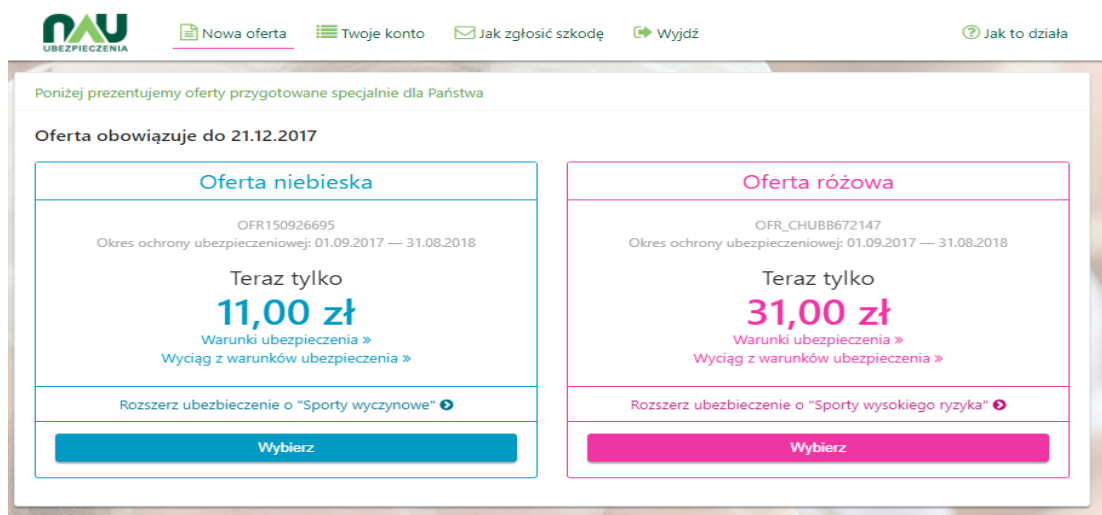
NAU
UBEZPIECZENIA

Nowa oferta
Twoje konto
Jak zgłosić szkodę
Wyjdź
Jak to działa

Poniżej prezentujemy oferty przygotowane specjalnie dla Państwa

Oferta obowiązuje do 21.12.2017

Oferta niebieska

OFR150926695
Okres ochrony ubezpieczeniowej: 01.09.2017 — 31.08.2018

Teraz tylko
11,00 zł
Warunki ubezpieczenia »
Wyciąg z warunków ubezpieczenia »

Rozszerz ubezpieczenie o "Sporty wyczynowe"

Wybierz

Oferta różowa

OFR_CHUBB672147
Okres ochrony ubezpieczeniowej: 01.09.2017 — 31.08.2018

Teraz tylko
31,00 zł
Warunki ubezpieczenia »
Wyciąg z warunków ubezpieczenia »

Rozszerz ubezpieczenie o "Sporty wysokiego ryzyka"

Wybierz